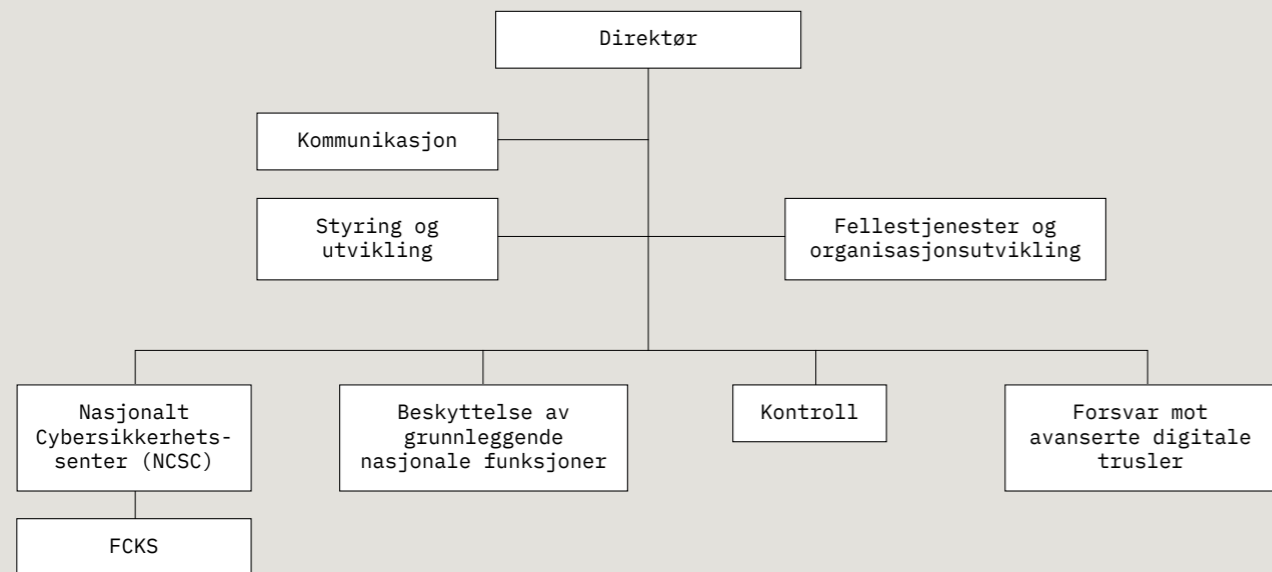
Direktør

Kommunikasjon

Styring og utvikling

Fellestjenester og organisasjonsutvikling

Nasjonalt Cybersikkerhetssenter (NCSC)

FCKS

Beskyttelse av grunnleggende nasjonale funksjoner

Kontroll

Forsvar mot avanserte digitale trusler